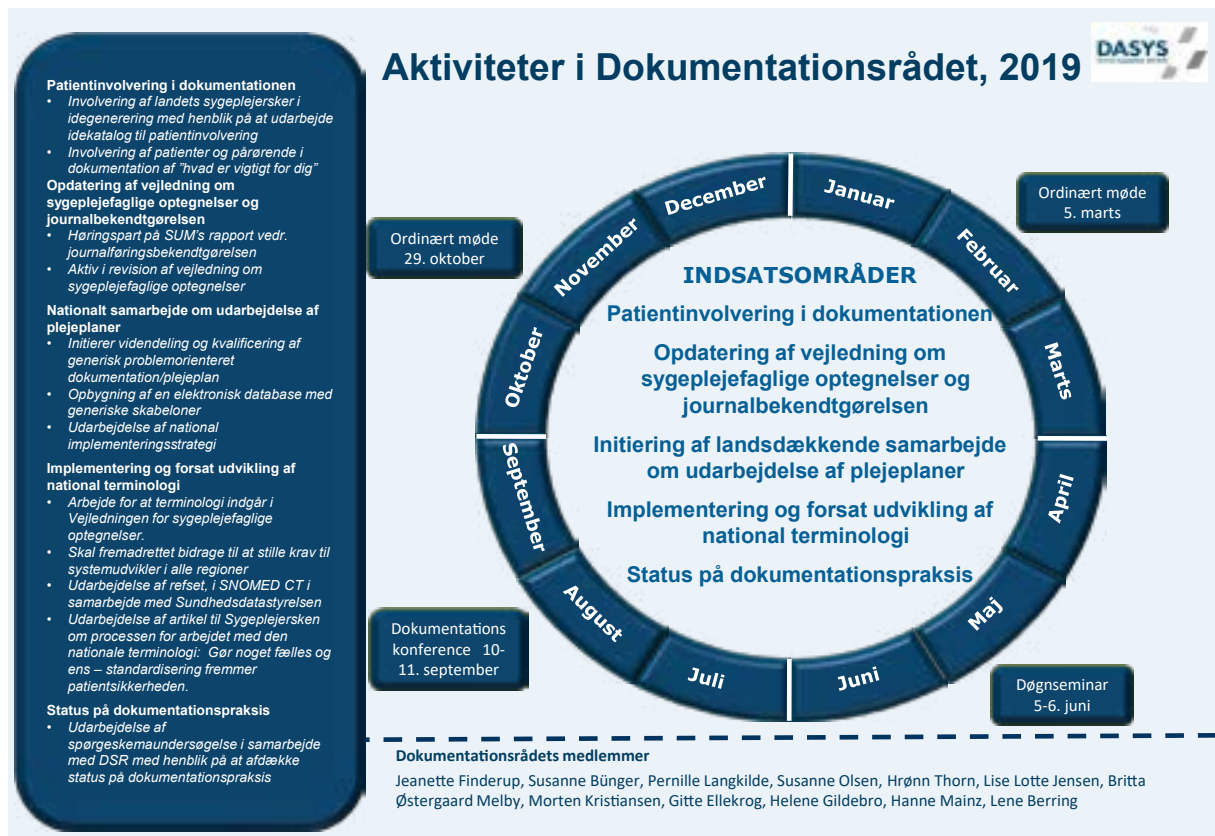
Aktiviteter i Dokumentationsrådet, 2019

DASYS

Patientinvolvering i dokumentationen
• Involvering af landets sygeplejersker i idegenerering med henblik på at udarbejde idekatalog til patientinvolvering
• Involvering af patienter og pårørende i dokumentation af "hvad er vigtigt for dig"

Opdatering af vejledning om sygeplejefaglige optegnelser og journalbekendtgørelsen
• Høringspart på SUM's rapport vedr. journalføringsbekendtgørelsen
• Aktiv i revision af vejledning om sygeplejefaglige optegnelser

Nationalt samarbejde om udarbejdelse af plejeplaner
• Initierer videndeling og kvalificering af generisk problemorienteret dokumentation/plejeplan
• Opbygning af en elektronisk database med generiske skabeloner
• Udarbejdelse af national implementeringsstrategi

Implementering og forsat udvikling af national terminologi
• Arbejde for at terminologi indgår i Vejledningen for sygeplejefaglige optegnelser.
• Skal fremadrettet bidrage til at stille krav til systemudvikler i alle regioner
• Udarbejdelse af refset, i SNOMED CT i samarbejde med Sundhedsdatastyrelsen
• Udarbejdelse af artikel til Sygeplejersken om processen for arbejdet med den nationale terminologi: Gør noget fælles og ens – standardisering fremmer patientsikkerheden.

Status på dokumentationspraksis
• Udarbejdelse af spørgeskemaundersøgelse i samarbejde med DSR med henblik på at afdække status på dokumentationspraksis

Ordinært møde 29. oktober

Ordinært møde 5. marts

Dokumentations konference 10-11. september

Døgnseminar 5-6. juni

Januar
Februar
Marts
April
Maj
Juni
Juli
August
September
Oktober
November
December

INDSATSOMRÅDER
Patientinvolvering i dokumentationen
Opdatering af vejledning om sygeplejefaglige optegnelser og journalbekendtgørelsen
Initiering af landsdækkende samarbejde om udarbejdelse af plejeplaner
Implementering og forsat udvikling af national terminologi
Status på dokumentationspraksis

Dokumentationsrådets medlemmer
Jeanette Finderup, Susanne Bünger, Pernille Langkilde, Susanne Olsen, Hrønn Thorn, Lise Lotte Jensen, Britta Østergaard Melby, Morten Kristiansen, Gitte Ellekrog, Helene Gildebro, Hanne Mainz, Lene Berring